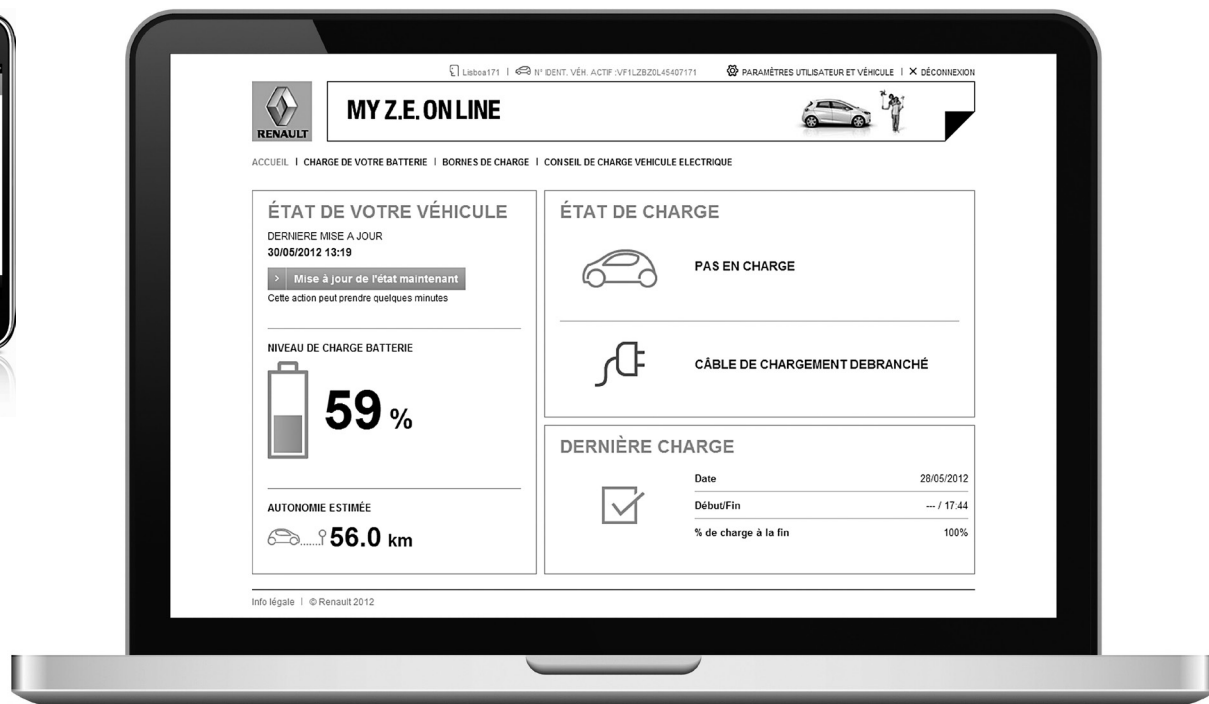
Lisboa171 | N° IDENT. VÉH. ACTIF :VF1LZBZ0L45407171 PARAMÈTRES UTILISATEUR ET VÉHICULE | ✕ DÉCONNEXION

RENAULT

MY Z.E. ON LINE

ACCUEIL | CHARGE DE VOTRE BATTERIE | BORNES DE CHARGE | CONSEIL DE CHARGE VEHICULE ELECTRIQUE

ÉTAT DE VOTRE VÉHICULE

DERNIERE MISE A JOUR
30/05/2012 13:19

> Mise à jour de l'état maintenant
Cette action peut prendre quelques minutes

NIVEAU DE CHARGE BATTERIE

59 %

AUTONOMIE ESTIMÉE

56.0 km

ÉTAT DE CHARGE

PAS EN CHARGE

CÂBLE DE CHARGEMENT DEBRANCHÉ

DERNIÈRE CHARGE

| Date | 28/05/2012 |
|---|---|
| Début/Fin | --- / 17:44 |
| % de charge à la fin | 100% |

Info légale | © Renault 2012